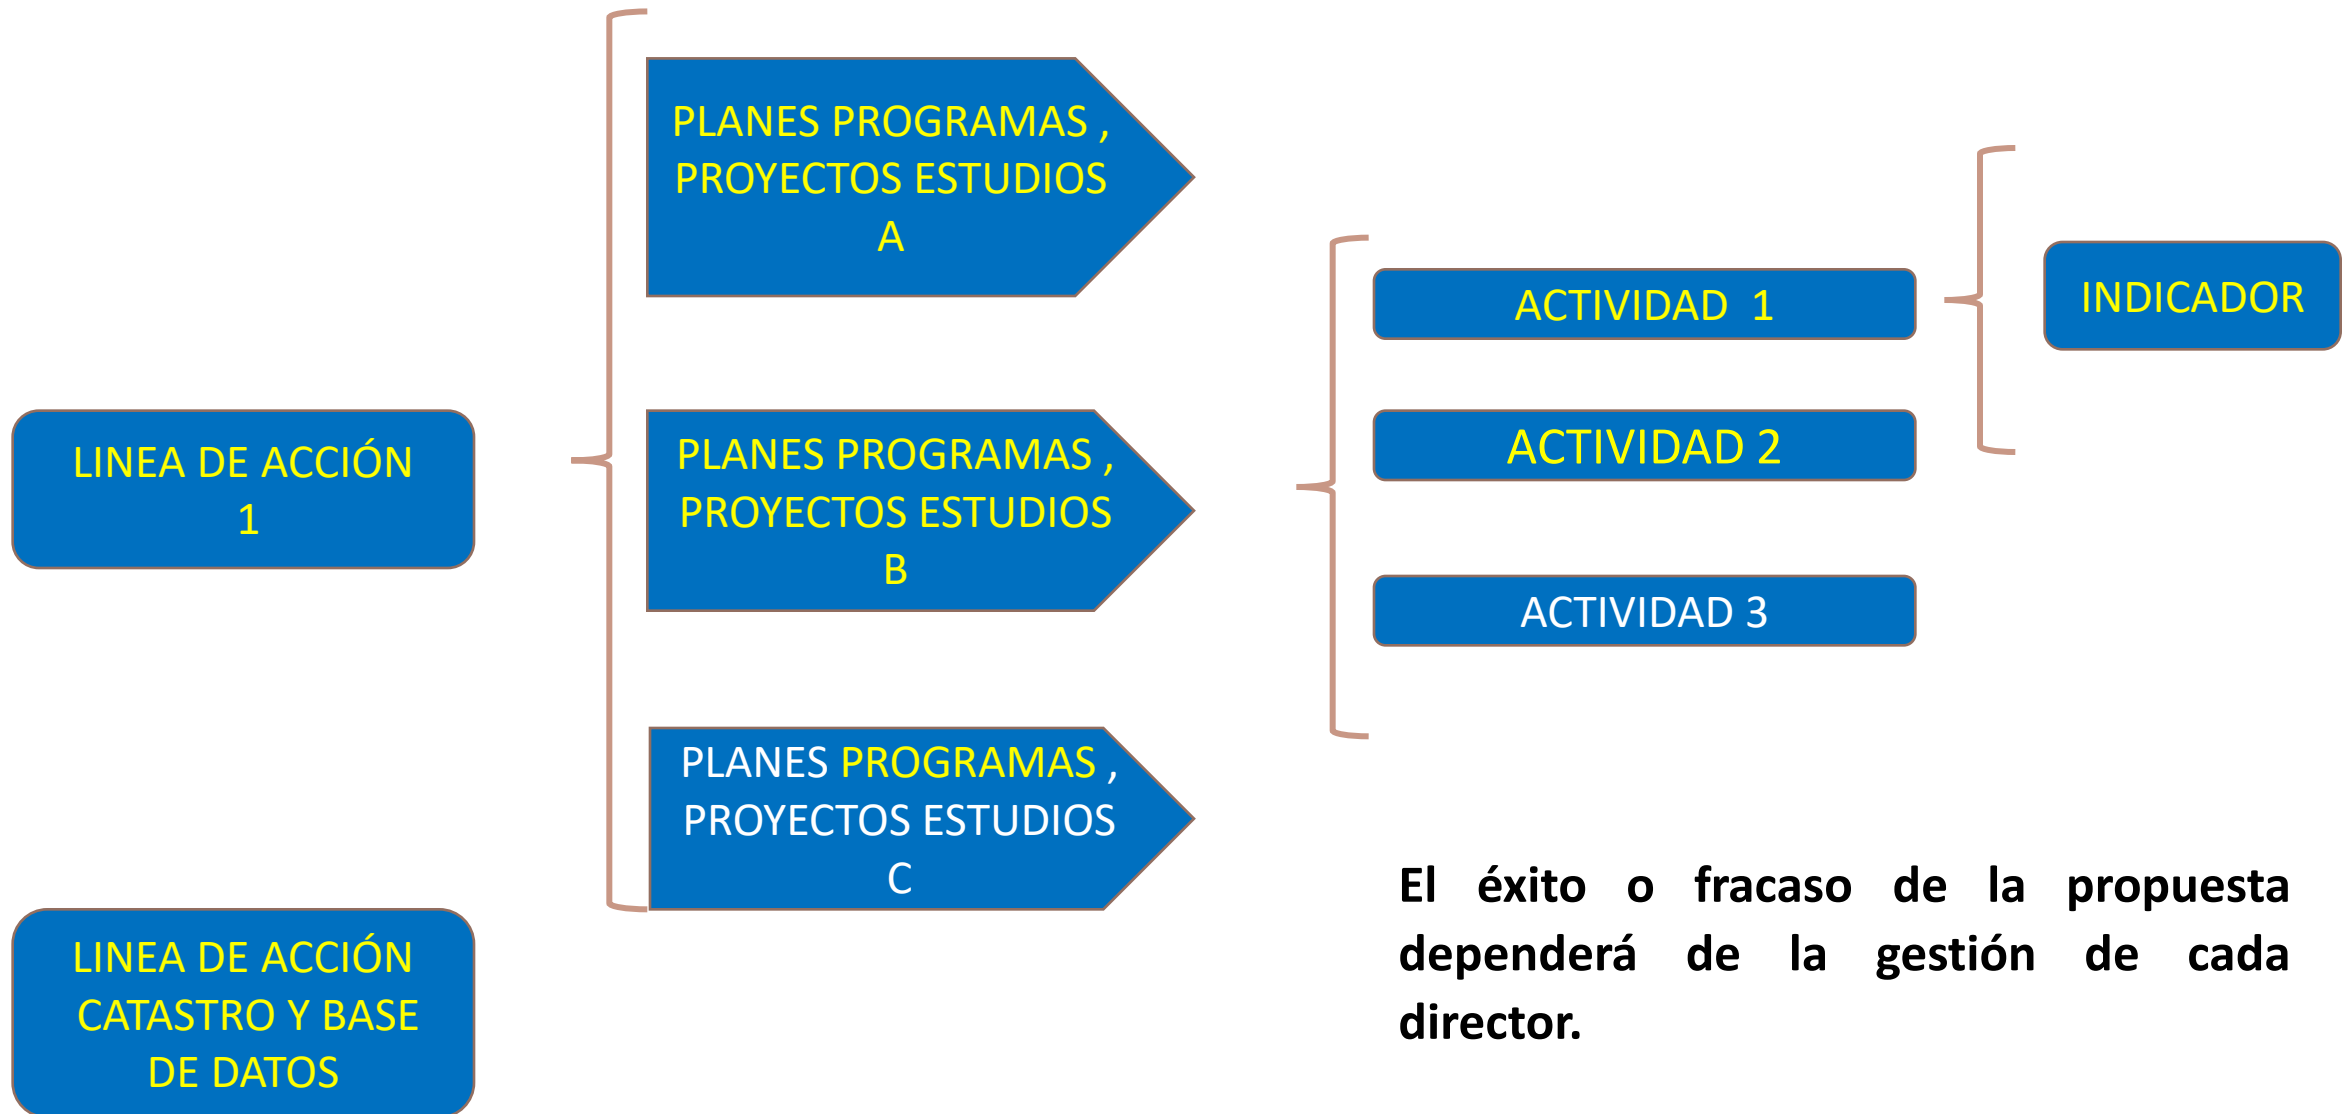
LINEA DE ACCIÓN 1

PLANES PROGRAMAS , PROYECTOS ESTUDIOS A

PLANES PROGRAMAS , PROYECTOS ESTUDIOS B

PLANES PROGRAMAS , PROYECTOS ESTUDIOS C

ACTIVIDAD 1

ACTIVIDAD 2

ACTIVIDAD 3

INDICADOR

LINEA DE ACCIÓN CATASTRO Y BASE DE DATOS

El éxito o fracaso de la propuesta dependerá de la gestión de cada director.